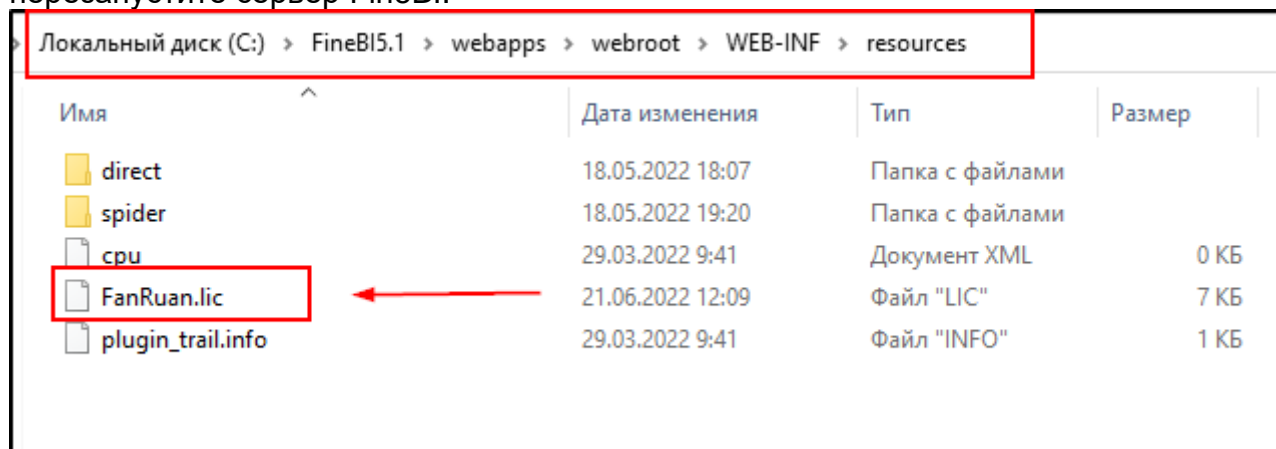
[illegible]

Локальный диск (C:) › FineBI5.1 › webapps › webroot › WEB-INF › resources

| Имя | Дата изменения | Тип | Размер |
|---|---|---|---|
| direct | 18.05.2022 18:07 | Папка с файлами | |
| spider | 18.05.2022 19:20 | Папка с файлами | |
| cpu | 29.03.2022 9:41 | Документ XML | 0 КБ |
| FanRuan.lic | 21.06.2022 12:09 | Файл "LIC" | 7 КБ |
| plugin_trail.info | 29.03.2022 9:41 | Файл "INFO" | 1 КБ |